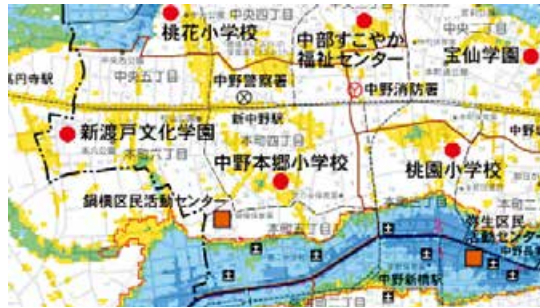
中央四丁目
桃花小学校
中部すこやか福祉センター
宝仙学園
高円寺駅
中央五丁目
中野警察署
中野消防署
新中野駅
新渡戸文化学園
本町六丁目
本町四丁目
中野本郷小学校
桃園小学校
中野
鍋横区民活動センター
本町二丁目
弥生区民活動センター
中野新橋駅